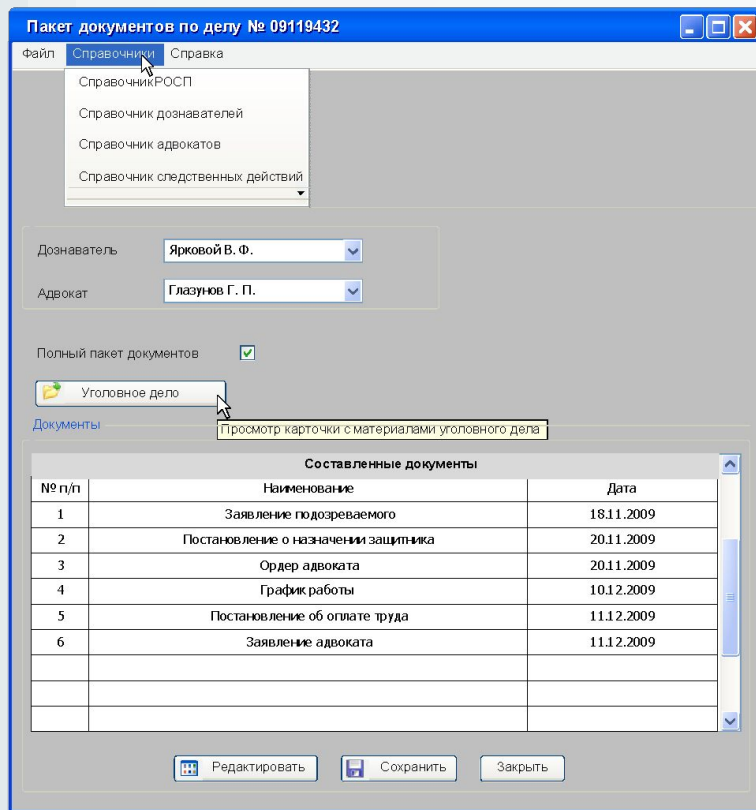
Пакет документов по делу № 09119432

Файл Справочники Справка

СправочникРОСП
Справочник дознавателей
Справочник адвокатов
Справочник следственных действий

Дознаватель Ярковой В. Ф.

Адвокат Глазунов Г. П.

Полный пакет документов

Уголовное дело

Просмотр карточки с материалами уголовного дела

Документы

Составленные документы

| № п/п | Наименование | Дата |
|---|---|---|
| 1 | Заявление подозреваемого | 18.11.2009 |
| 2 | Постановление о назначении защитника | 20.11.2009 |
| 3 | Ордер адвоката | 20.11.2009 |
| 4 | График работы | 10.12.2009 |
| 5 | Постановление об оплате труда | 11.12.2009 |
| 6 | Заявление адвоката | 11.12.2009 |
| | | |
| | | |
| | | |

Редактировать Сохранить Закрыть